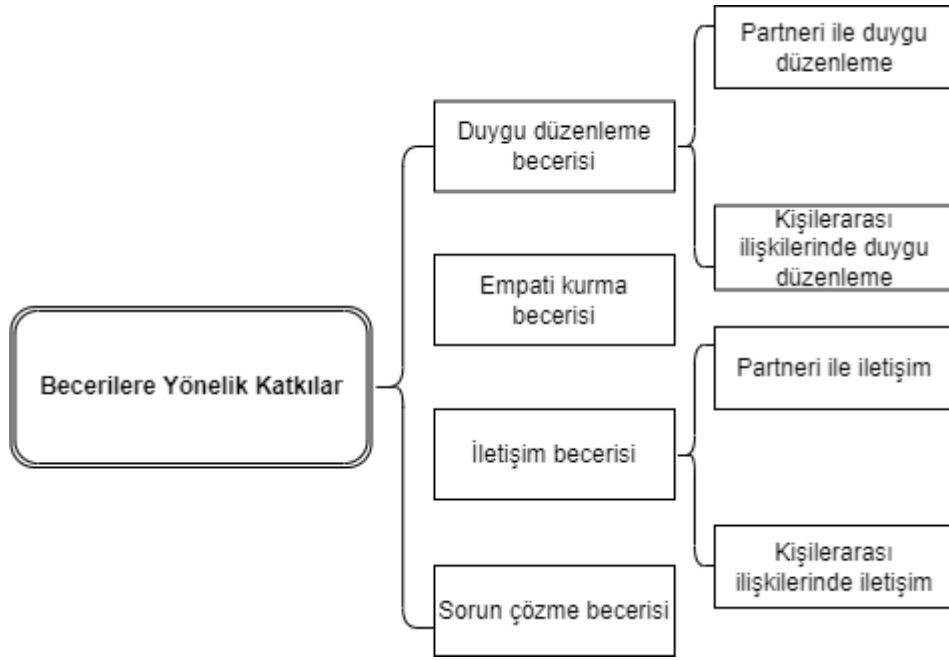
Becerilere Yönelik Katkılar

Duygu düzenleme becerisi

Partneri ile duygu düzenleme

Kişilerarası ilişkilerinde duygu düzenleme

Empati kurma becerisi

İletişim becerisi

Partneri ile iletişim

Kişilerarası ilişkilerinde iletişim

Sorun çözme becerisi